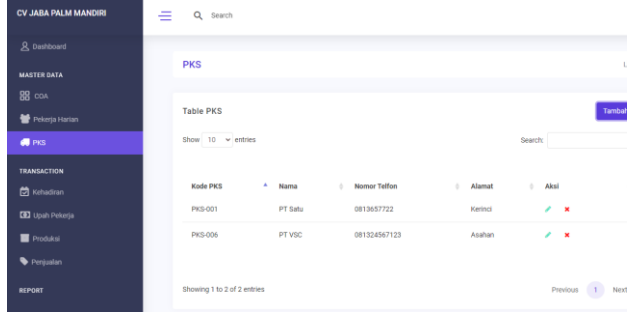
CV JABA PALM MANDIRI

Search

Dashboard

MASTER DATA

COA

Pekerja Harian

PKS

TRANSACTION

Kehadiran

Upah Pekerja

Produksi

Penjualan

REPORT

PKS

L

Table PKS

Tambah

Show 10 entries

Search:

| Kode PKS | Nama | Nomor Telfon | Alamat | Aksi |
|---|---|---|---|---|
| PKS-001 | PT Satu | 0813657722 | Kerinci | |
| PKS-006 | PT VSC | 081324567123 | Asahan | |

Showing 1 to 2 of 2 entries

Previous 1 Next